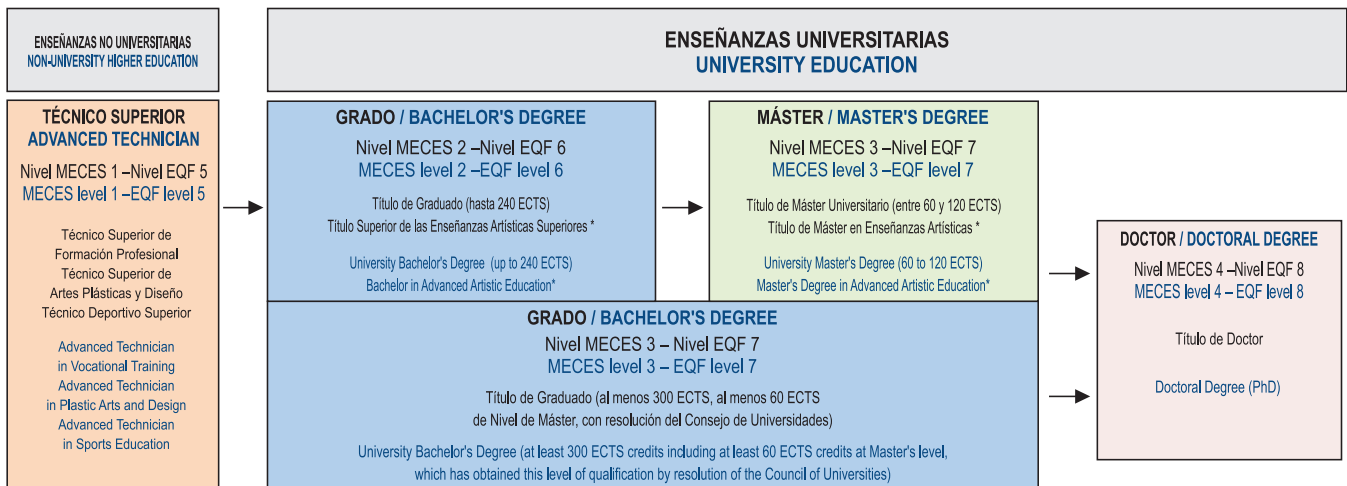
ENSEÑANZAS NO UNIVERSITARIAS
NON-UNIVERSITY HIGHER EDUCATION

TÉCNICO SUPERIOR
ADVANCED TECHNICIAN

Nivel MECES 1 –Nivel EQF 5
MECES level 1 –EQF level 5

Técnico Superior de Formación Profesional
Técnico Superior de Artes Plásticas y Diseño
Técnico Deportivo Superior

Advanced Technician in Vocational Training
Advanced Technician in Plastic Arts and Design
Advanced Technician in Sports Education

ENSEÑANZAS UNIVERSITARIAS
UNIVERSITY EDUCATION

GRADO / BACHELOR'S DEGREE

Nivel MECES 2 –Nivel EQF 6
MECES level 2 –EQF level 6

Título de Graduado (hasta 240 ECTS)
Título Superior de las Enseñanzas Artísticas Superiores *

University Bachelor's Degree (up to 240 ECTS)
Bachelor in Advanced Artistic Education*

MÁSTER / MASTER'S DEGREE

Nivel MECES 3 –Nivel EQF 7
MECES level 3 –EQF level 7

Título de Máster Universitario (entre 60 y 120 ECTS)
Título de Máster en Enseñanzas Artísticas *

University Master's Degree (60 to 120 ECTS)
Master's Degree in Advanced Artistic Education*

DOCTOR / DOCTORAL DEGREE

Nivel MECES 4 –Nivel EQF 8
MECES level 4 – EQF level 8

Título de Doctor

Doctoral Degree (PhD)

GRADO / BACHELOR'S DEGREE

Nivel MECES 3 – Nivel EQF 7
MECES level 3 – EQF level 7

Título de Graduado (al menos 300 ECTS, al menos 60 ECTS de Nivel de Máster, con resolución del Consejo de Universidades)

University Bachelor's Degree (at least 300 ECTS credits including at least 60 ECTS credits at Master's level, which has obtained this level of qualification by resolution of the Council of Universities)